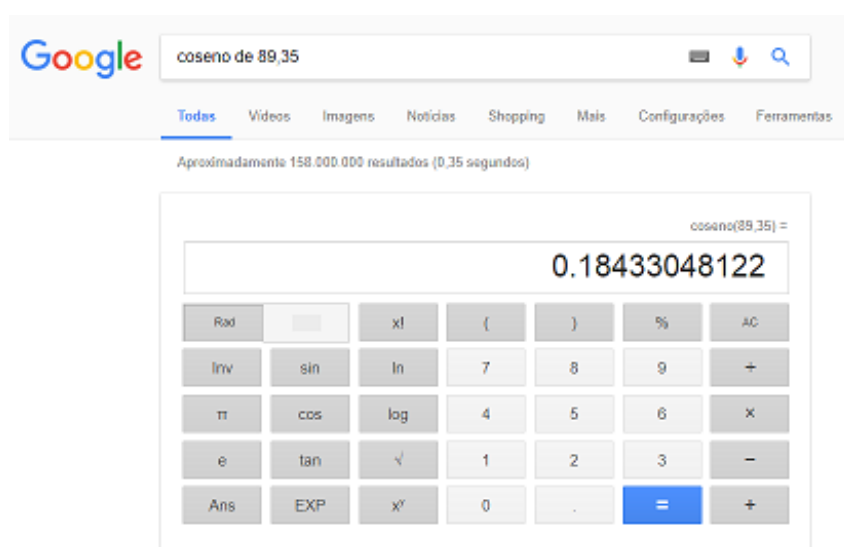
Google

coseno de 89,35

Todas Vídeos Imagens Notícias Shopping Mais Configurações Ferramentas

Aproximadamente 158.000.000 resultados (0,35 segundos)

coseno(89,35) =

0.18433048122

| Rad | | x! | ( | ) | % | AC |
|---|---|---|---|---|---|---|
| Inv | sin | ln | 7 | 8 | 9 | ÷ |
| π | cos | log | 4 | 5 | 6 | × |
| e | tan | √ | 1 | 2 | 3 | − |
| Ans | EXP | $x^y$ | 0 | . | = | + |